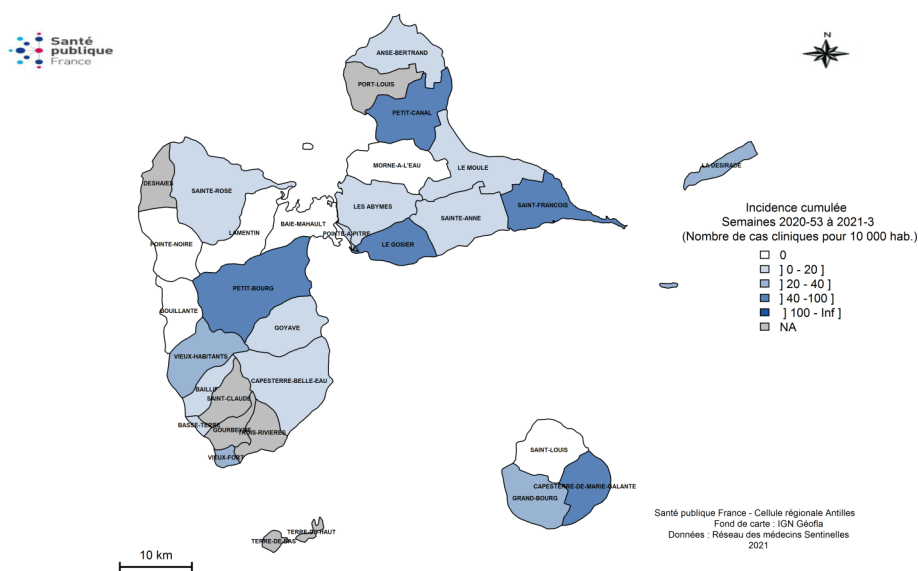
Santé publique France

N

ANSE-BERTRAND
PORT-LOUIS
PETIT-CANAL
MORNE-A-L'EAU
LE MOULE
LA DESIRADE
DESHAIES
SAINTE-ROSE
LES ABYMES
SAINT-FRANCOIS
SAINTE-ANNE
LAMENTIN
BAIE-MAHAULT
POINTE-A-PITRE
LE GOSIER
POINTE-NOIRE
PETIT-BOURG
BOUILLANTE
GOYAVE
VIEUX-HABITANTS
CAPESTERRE-BELLE-EAU
BAILLIF
SAINT-CLAUDE
BASSE-TERRE
GOURBEYRE
TROIS-RIVIERES
VIEUX-FORT
SAINT-LOUIS
CAPESTERRE-DE-MARIE-GALANTE
GRAND-BOURG
TERRE-DE-HAUT
TERRE-DE-BAS

Incidence cumulée
Semaines 2020-53 à 2021-3
(Nombre de cas cliniques pour 10 000 hab.)
0
] 0 - 20 ]
] 20 - 40 ]
] 40 -100 ]
] 100 - Inf ]
NA

Santé publique France - Cellule régionale Antilles
Fond de carte : IGN Géofla
Données : Réseau des médecins Sentinelles
2021

10 km